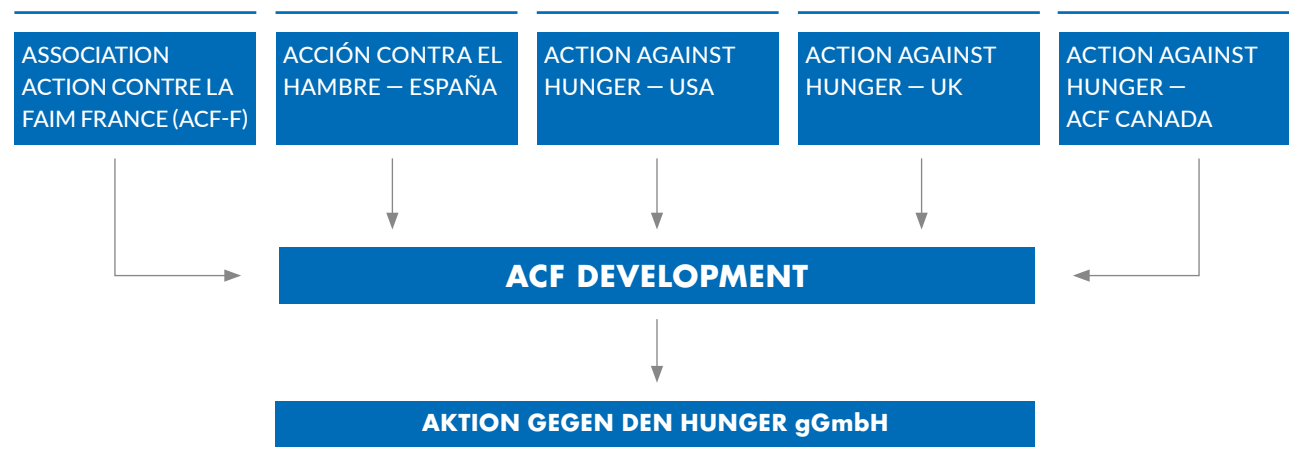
ASSOCIATION ACTION CONTRE LA FAIM FRANCE (ACF-F)

ACCIÓN CONTRA EL HAMBRE — ESPAÑA

ACTION AGAINST HUNGER — USA

ACTION AGAINST HUNGER — UK

ACTION AGAINST HUNGER — ACF CANADA

ACF DEVELOPMENT

AKTION GEGEN DEN HUNGER gGmbH